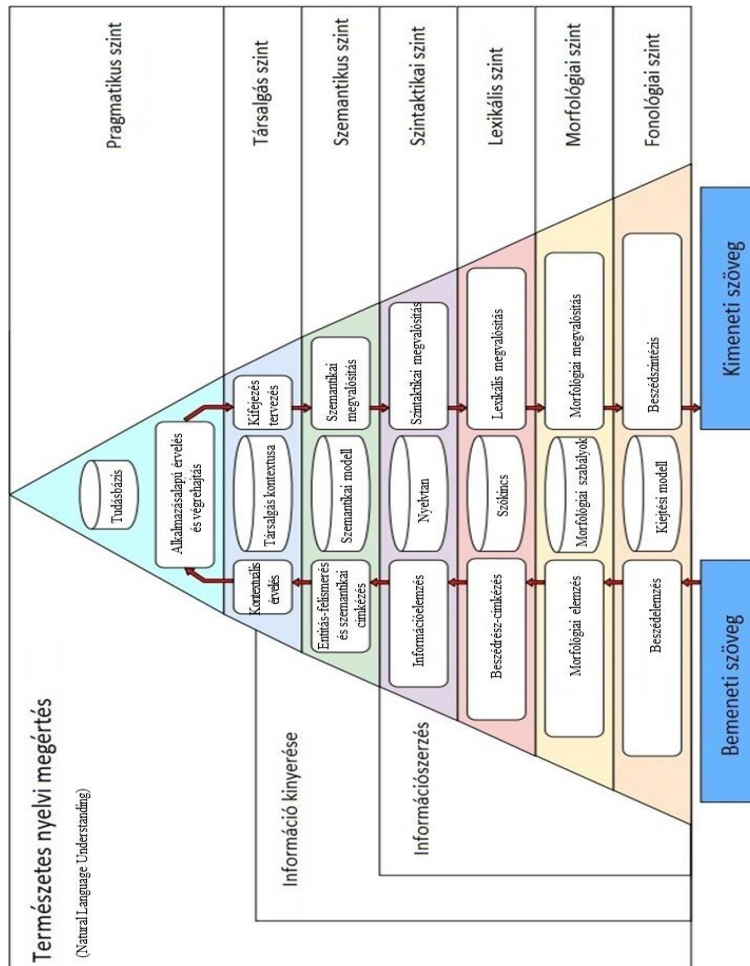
Pragmatikus szint

Társalgás szint

Szemantikus szint

Szintaktikai szint

Lexikális szint

Morfológiai szint

Fonológiai szint

Tudásbázis

Alkalmazásalapi érvelés és végrehajtás

Kontextuális érvelés

Társalgás kontextusa

Kifejezés tervezés

Entitás-felismerés és szemantikai címkézés

Szemantikai modell

Szemantikai megvalósítás

Információelemzés

Nyelvtan

Szintaktikai megvalósítás

Beszédrész-címkézés

Szókincs

Lexikális megvalósítás

Morfológiai elemzés

Morfológiai szabályok

Morfológiai megvalósítás

Beszédelemzés

Kiejtési modell

Beszédszintézis

Kimeneti szöveg

Bemeneti szöveg

Természetes nyelvi megértés

(Natural Language Understanding)

Információ kinyerése

Információszerzés